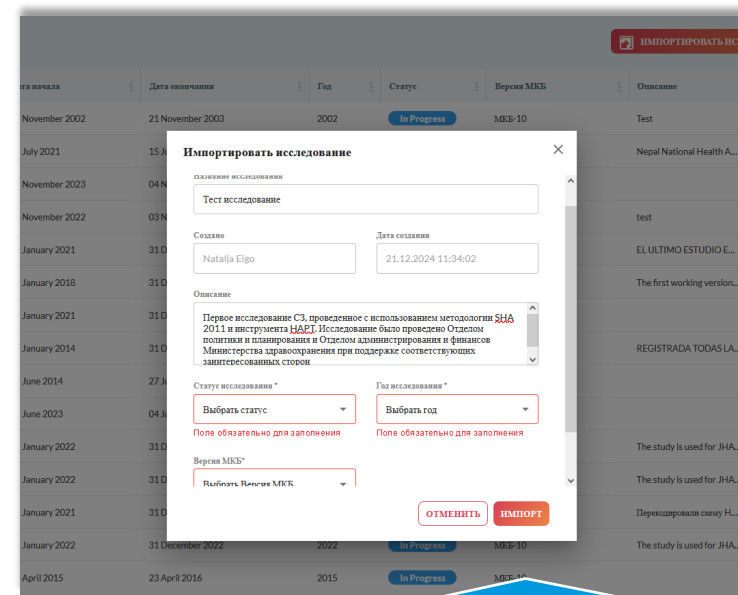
ИМПОРТИРОВАТЬ ИС

| ата начала | Дата окончания | Год | Статус | Версия МКБ | Описание |
|---|---|---|---|---|---|
| November 2002 | 21 November 2003 | 2002 | In Progress | МКБ-10 | Test |
| July 2021 | 15 J | | | | Nepal National Health A... |
| November 2023 | 04 N | | | | |
| November 2022 | 03 N | | | | test |
| January 2021 | 31 D | | | | EL ULTIMO ESTUDIO E... |
| January 2018 | 31 D | | | | The first working version... |
| January 2021 | 31 D | | | | |
| January 2014 | 31 D | | | | REGISTRADA TODAS LA... |
| June 2014 | 27 J | | | | |
| June 2023 | 04 J | | | | |
| January 2022 | 31 D | | | | The study is used for JHA... |
| January 2022 | 31 D | | | | The study is used for JHA... |
| January 2021 | 31 D | | | | Перекодировали схему Н... |
| January 2022 | 31 December 2022 | 2022 | In Progress | МКБ-10 | The study is used for JHA... |
| April 2015 | 23 April 2016 | 2015 | In Progress | МКБ-10 | |

Импортировать исследование

Название исследования
Тест исследование

Создано
Natalja Eigo

Дата создания
21.12.2024 11:34:02

Описание
Первое исследование СЗ, проведенное с использованием методологии SHA 2011 и инструмента HAPT. Исследование было проведено Отделом политики и планирования и Отделом администрирования и финансов Министерства здравоохранения при поддержке соответствующих заинтересованных сторон

Статус исследования *
Выбрать статус
Поле обязательно для заполнения

Год исследования *
Выбрать год
Поле обязательно для заполнения

Версия МКБ*
Выбрать Версия МКБ

ОТМЕНИТЬ
ИМПОРТ